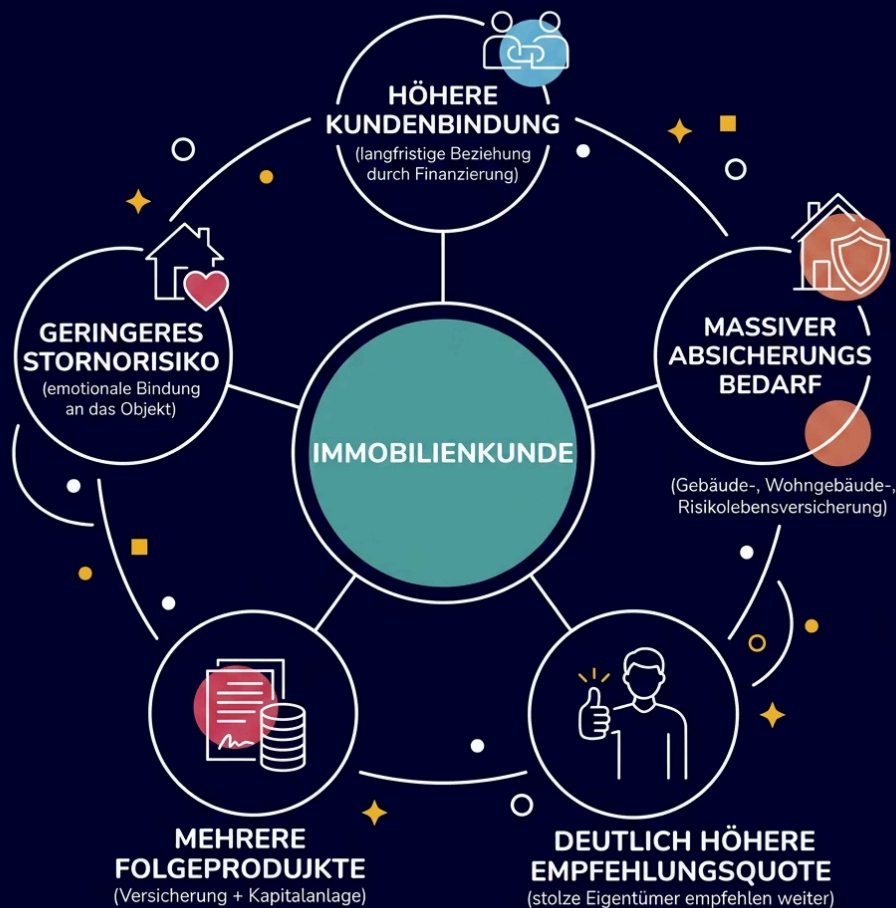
HÖHERE KUNDENBINDUNG
(langfristige Beziehung durch Finanzierung)

GERINGERES STORNORISIKO
(emotionale Bindung an das Objekt)

MASSIVER ABSICHERUNGS BEDARF
(Gebäude-, Wohngebäude-, Risikolebensversicherung)

IMMOBILIENKUNDE

MEHRERE FOLGEPRODUJKTE
(Versicherung + Kapitalanlage)

DEUTLICH HÖHERE EMPFEHLUNGSQUOTE
(stolze Eigentümer empfehlen weiter)